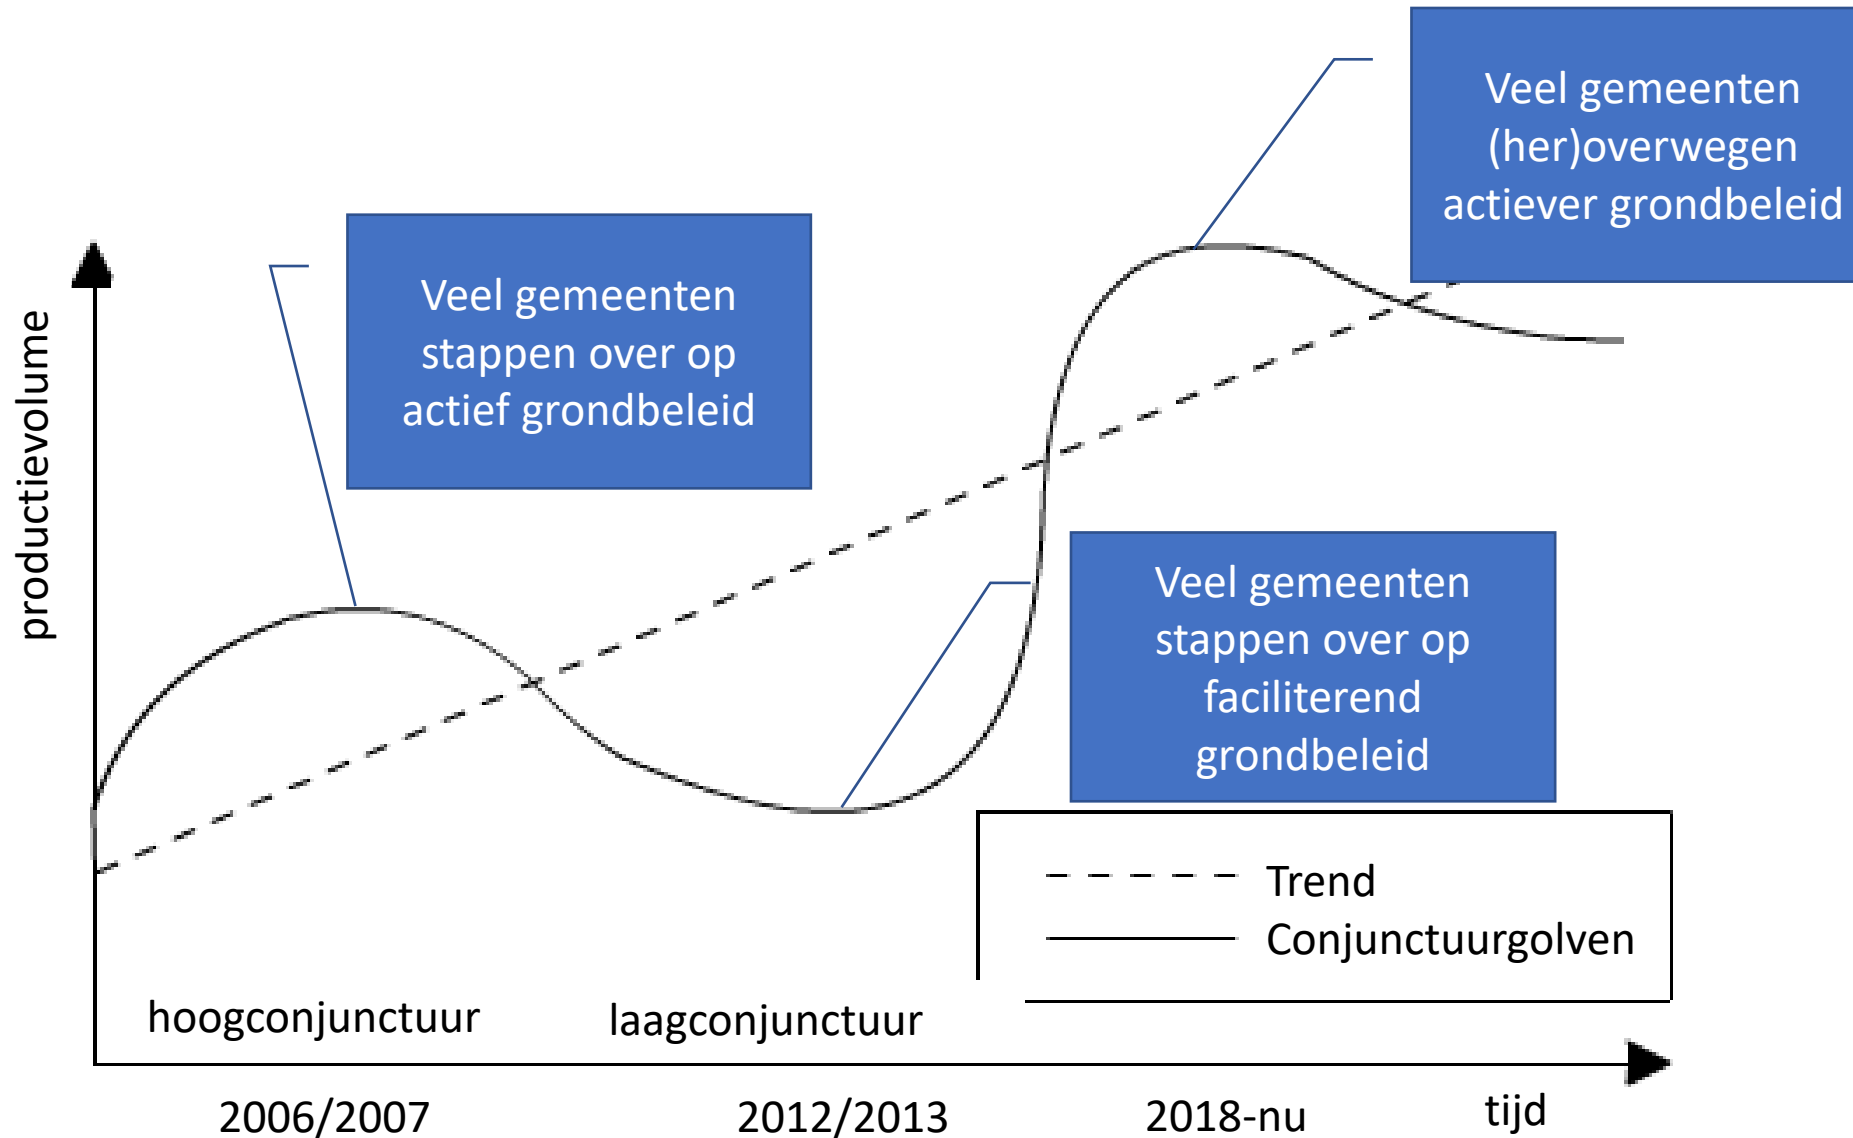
Veel gemeenten (her)overwegen actiever grondbeleid

Veel gemeenten stappen over op actief grondbeleid

productievolume

Veel gemeenten stappen over op faciliterend grondbeleid

Trend

Conjunctuurgolven

hoogconjunctuur

laagconjunctuur

2006/2007

2012/2013

2018-nu

tijd